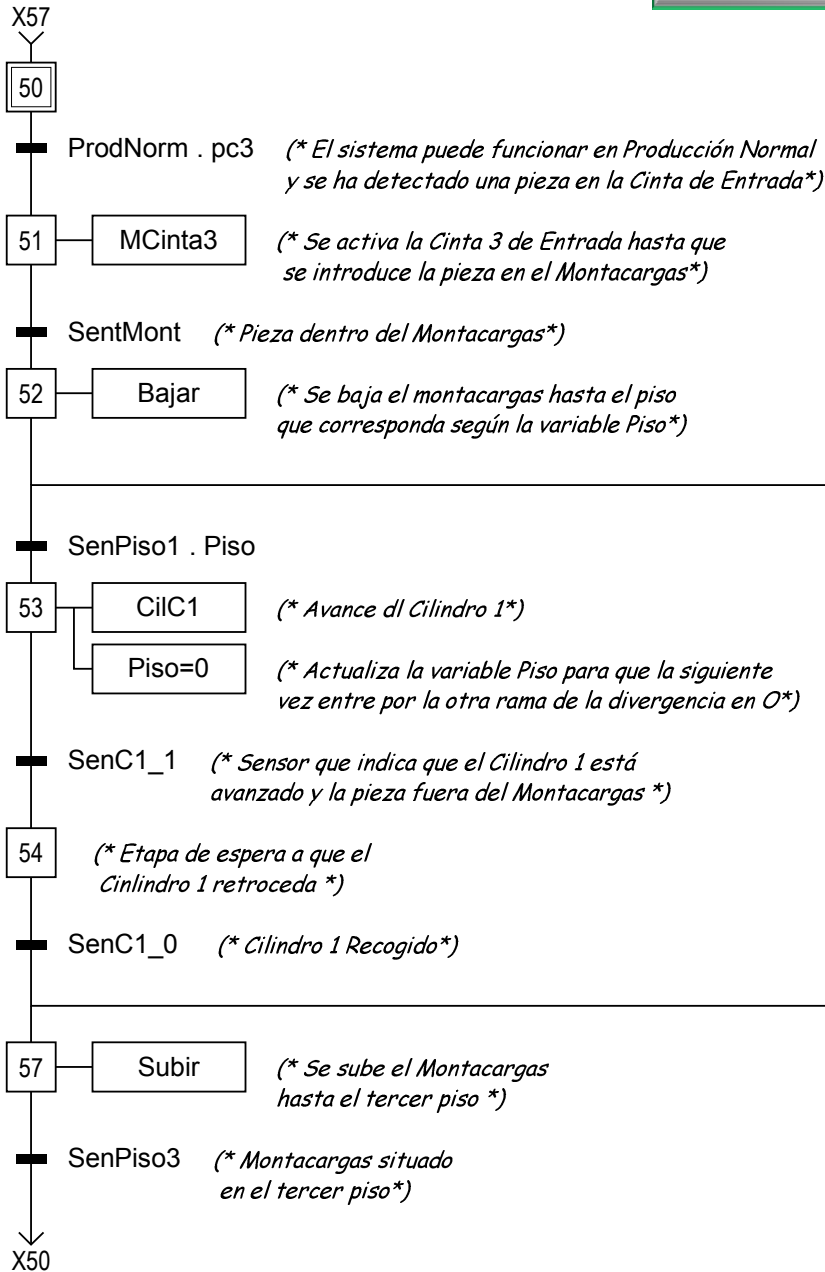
X57

50

ProdNorm . pc3 (* El sistema puede funcionar en Producción Normal y se ha detectado una pieza en la Cinta de Entrada*)

51 MCinta3 (* Se activa la Cinta 3 de Entrada hasta que se introduce la pieza en el Montacargas*)

SentMont (* Pieza dentro del Montacargas*)

52 Bajar (* Se baja el montacargas hasta el piso que corresponda según la variable Piso*)

SenPiso1 . Piso

53 CilC1 (* Avance dl Cilindro 1*)

Piso=0 (* Actualiza la variable Piso para que la siguiente vez entre por la otra rama de la divergencia en O*)

SenC1_1 (* Sensor que indica que el Cilindro 1 está avanzado y la pieza fuera del Montacargas *)

54 (* Etapa de espera a que el Cinlindro 1 retroceda *)

SenC1_0 (* Cilindro 1 Recogido*)

57 Subir (* Se sube el Montacargas hasta el tercer piso *)

SenPiso3 (* Montacargas situado en el tercer piso*)

X50